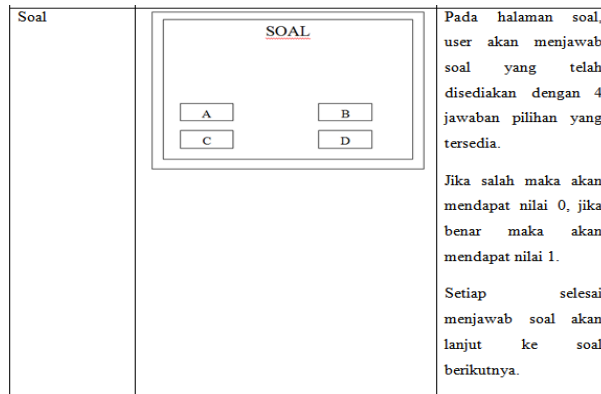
| Soal | SOAL<br>A B<br>C D | Pada halaman soal, user akan menjawab soal yang telah disediakan dengan 4 jawaban pilihan yang tersedia.<br><br>Jika salah maka akan mendapat nilai 0, jika benar maka akan mendapat nilai 1.<br><br>Setiap selesai menjawab soal akan lanjut ke soal berikutnya. |
|---|---|---|